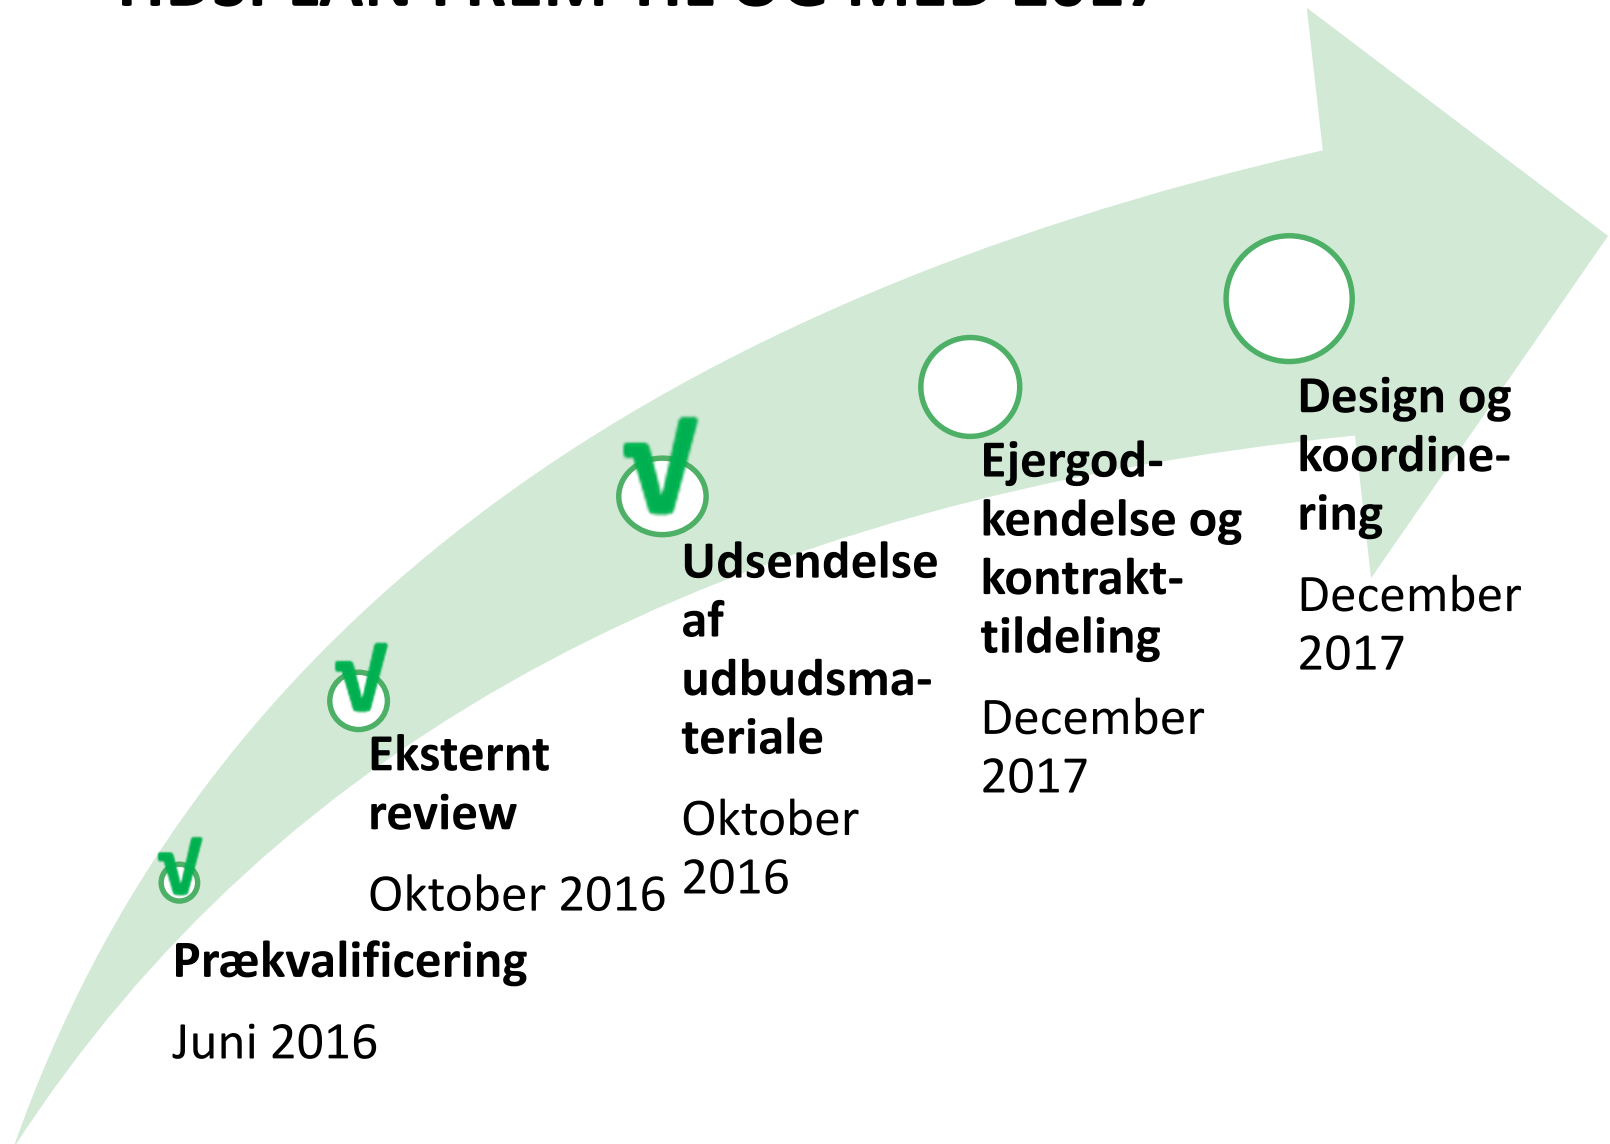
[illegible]

√

Prækvalificering

Juni 2016

√

Eksternt review

Oktober 2016

√

Udsendelse af udbudsmateriale

Oktober 2016

Ejergodkendelse og kontrakttildeling

December 2017

Design og koordinering

December 2017